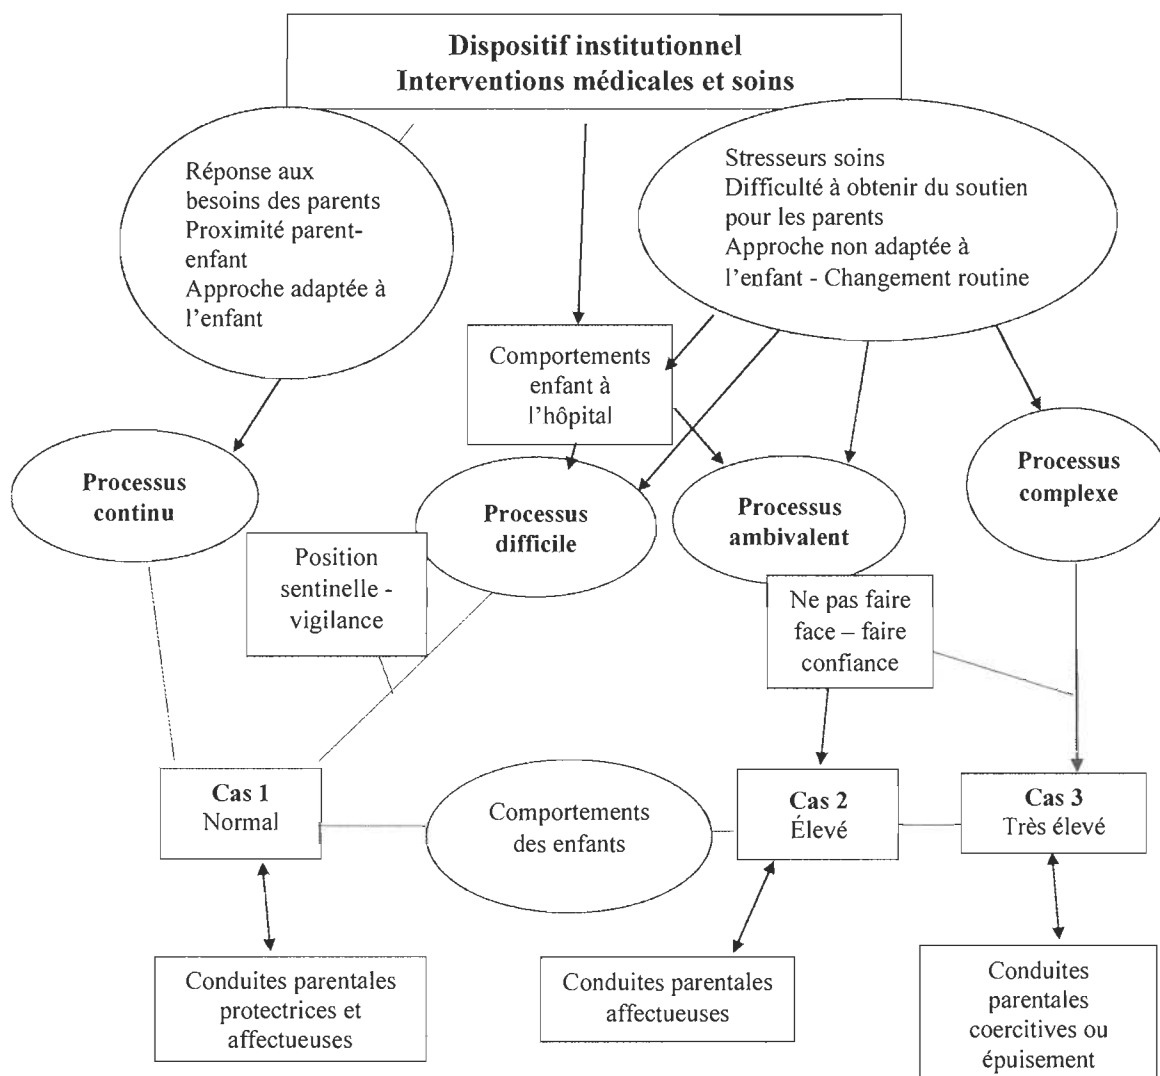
Dispositif institutionnel
Interventions médicales et soins

Réponse aux besoins des parents
Proximité parent-enfant
Approche adaptée à l'enfant

Stresseurs soins
Difficulté à obtenir du soutien pour les parents
Approche non adaptée à l'enfant - Changement routine

Comportements enfant à l'hôpital

Processus continu

Processus difficile

Processus ambivalent

Processus complexe

Position sentinelle - vigilance

Ne pas faire face – faire confiance

Cas 1
Normal

Comportements des enfants

Cas 2
Élevé

Cas 3
Très élevé

Conduites parentales protectrices et affectueuses

Conduites parentales affectueuses

Conduites parentales coercitives ou épuisement